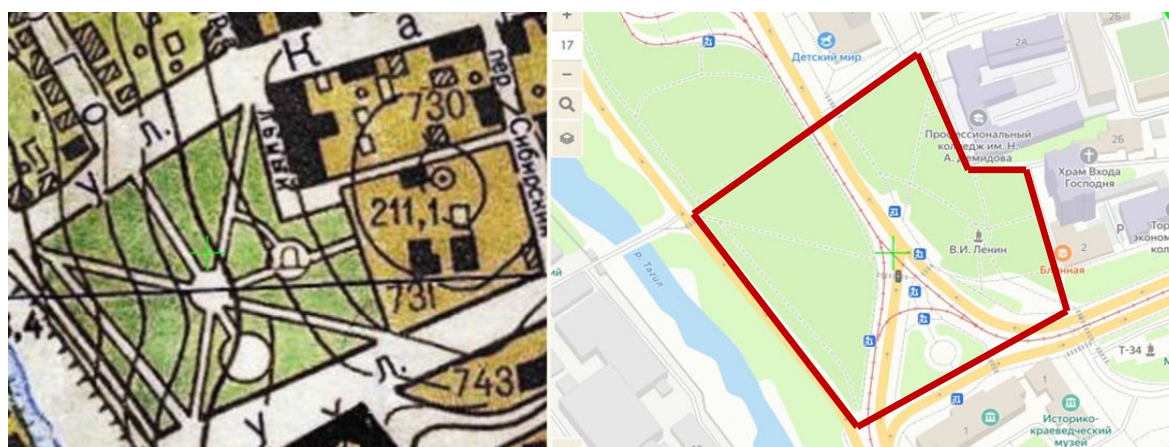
К
а
пер
730
Сибирский
л.
у
211,1
731
л.
743
у
,4
+
17
−
Детский мир
2А
2Б
Профессиональный колледж им. Н. А. Демидова
Храм Входа Господня
2Б
Тор экономи кол
р. Тагил
В.И. Ленин
Блинная
2
Т-34
Историко-краеведческий музей
1
1